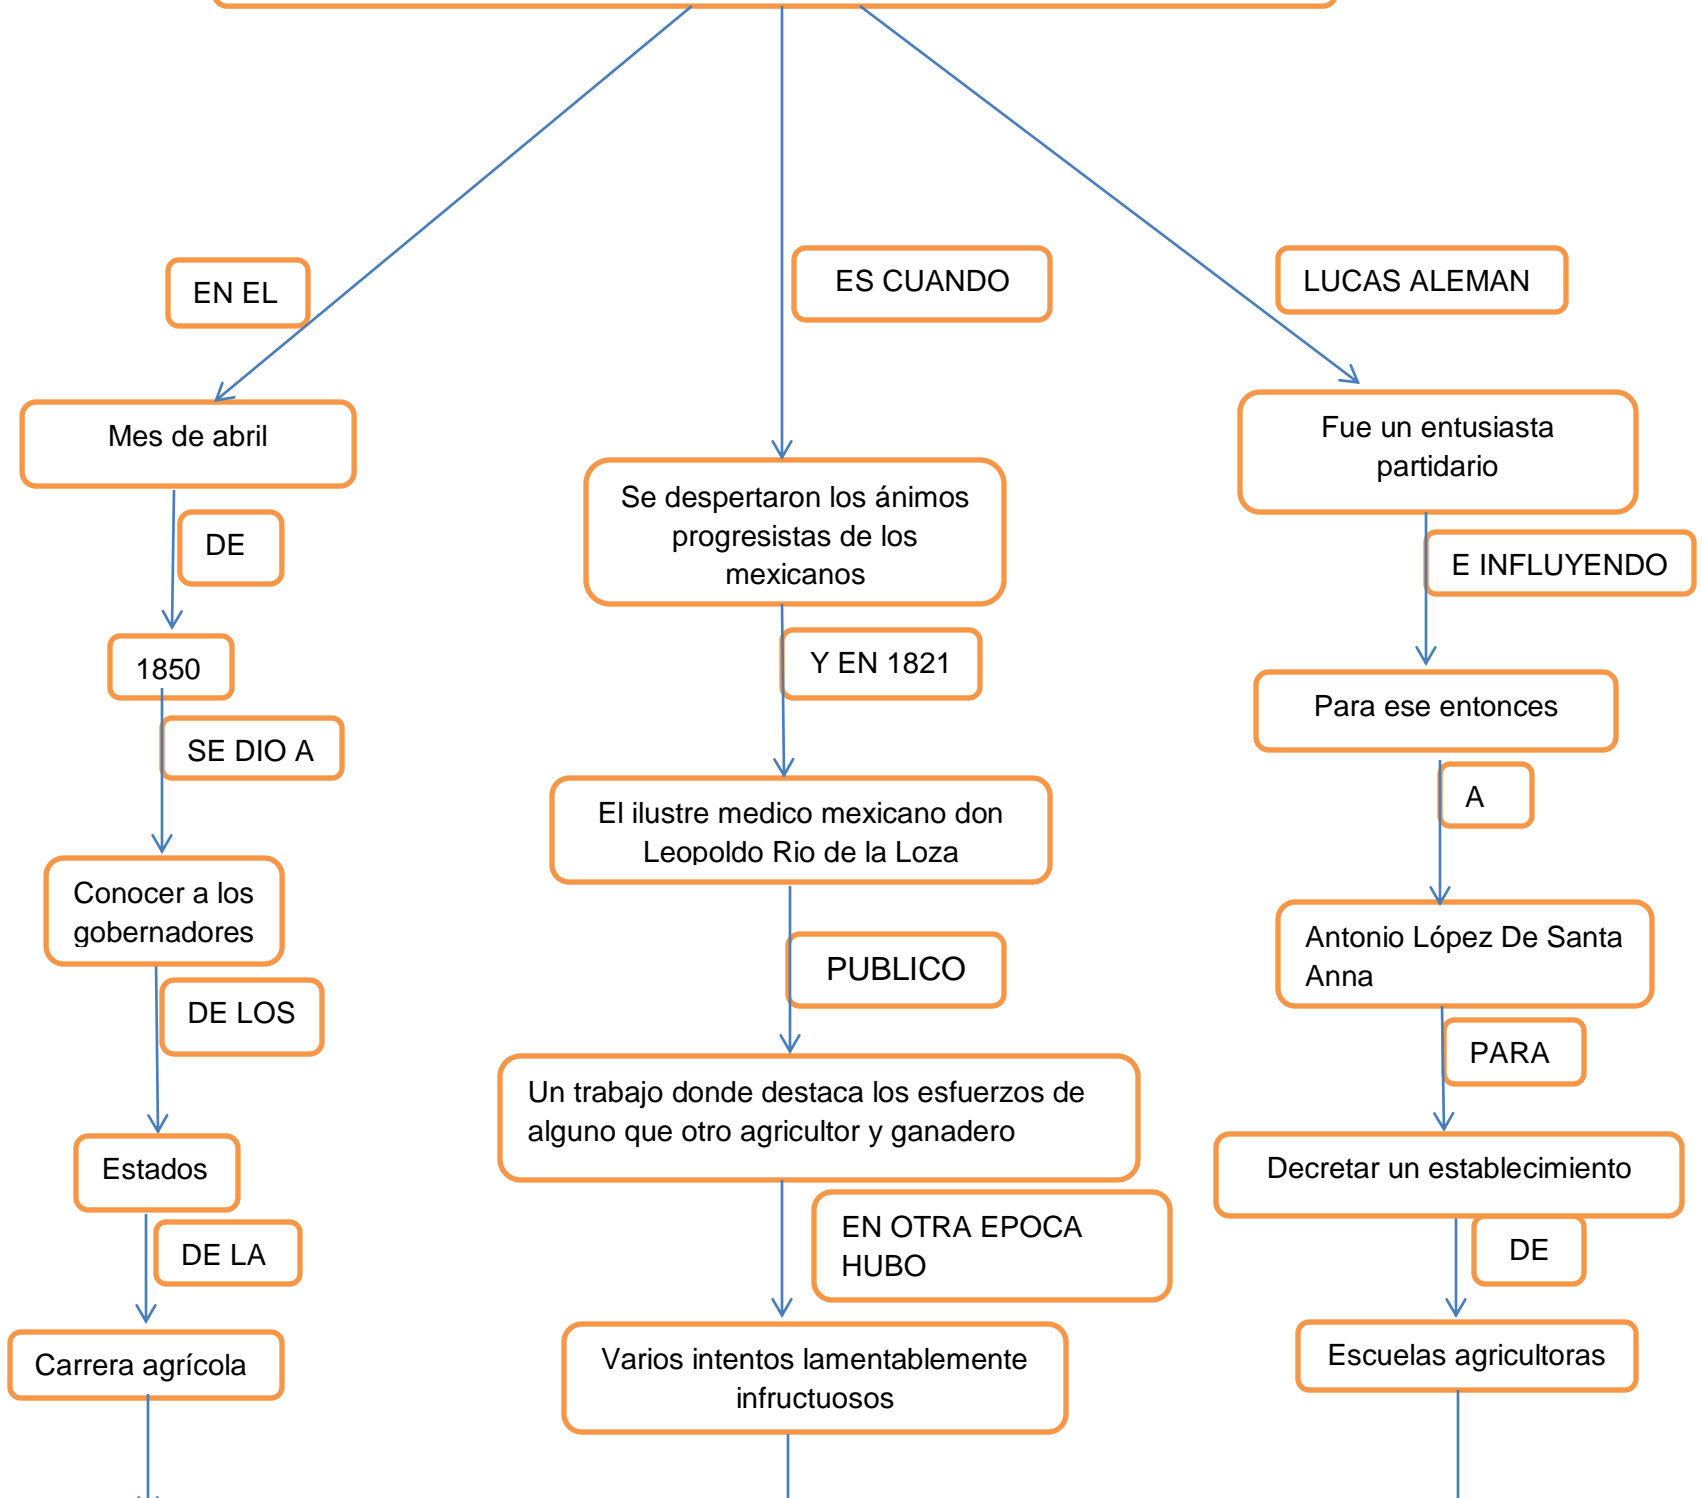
EN EL

Mes de abril

DE

1850

SE DIO A

Conocer a los gobernadores

DE LOS

Estados

DE LA

Carrera agrícola

ES CUANDO

Se despertaron los ánimos progresistas de los mexicanos

Y EN 1821

El ilustre medico mexicano don Leopoldo Rio de la Loza

PUBLICO

Un trabajo donde destaca los esfuerzos de alguno que otro agricultor y ganadero

EN OTRA EPOCA HUBO

Varios intentos lamentablemente infructuosos

LUCAS ALEMAN

Fue un entusiasta partidario

E INFLUYENDO

Para ese entonces

A

Antonio López De Santa Anna

PARA

Decretar un establecimiento

DE

Escuelas agricultoras